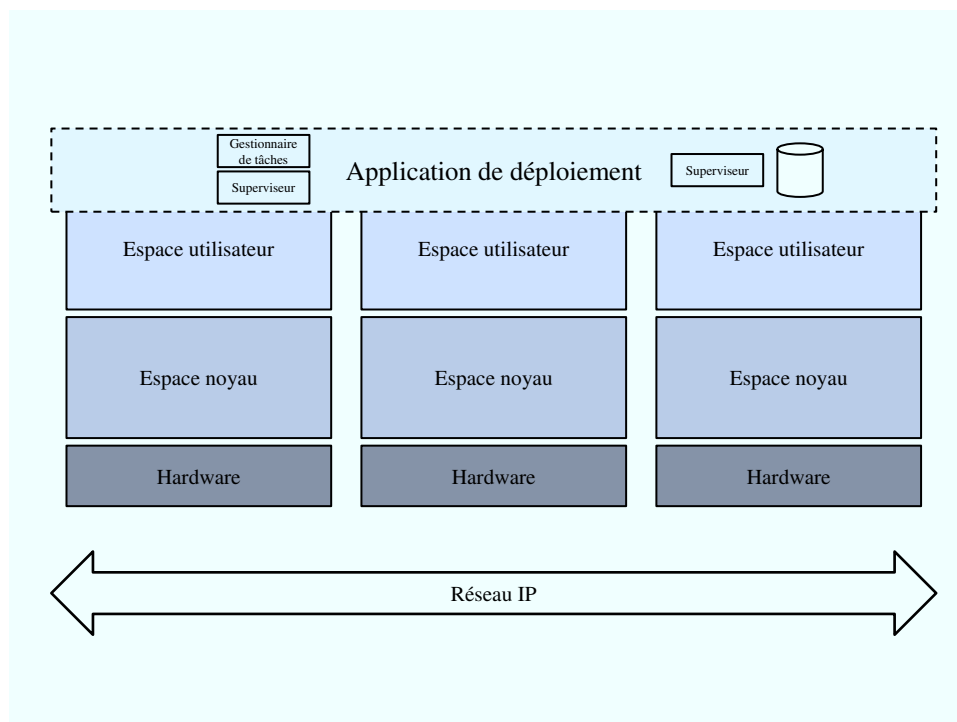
Gestionnaire de tâches

Superviseur

Application de déploiement

Superviseur

Espace utilisateur

Espace utilisateur

Espace utilisateur

Espace noyau

Espace noyau

Espace noyau

Hardware

Hardware

Hardware

Réseau IP